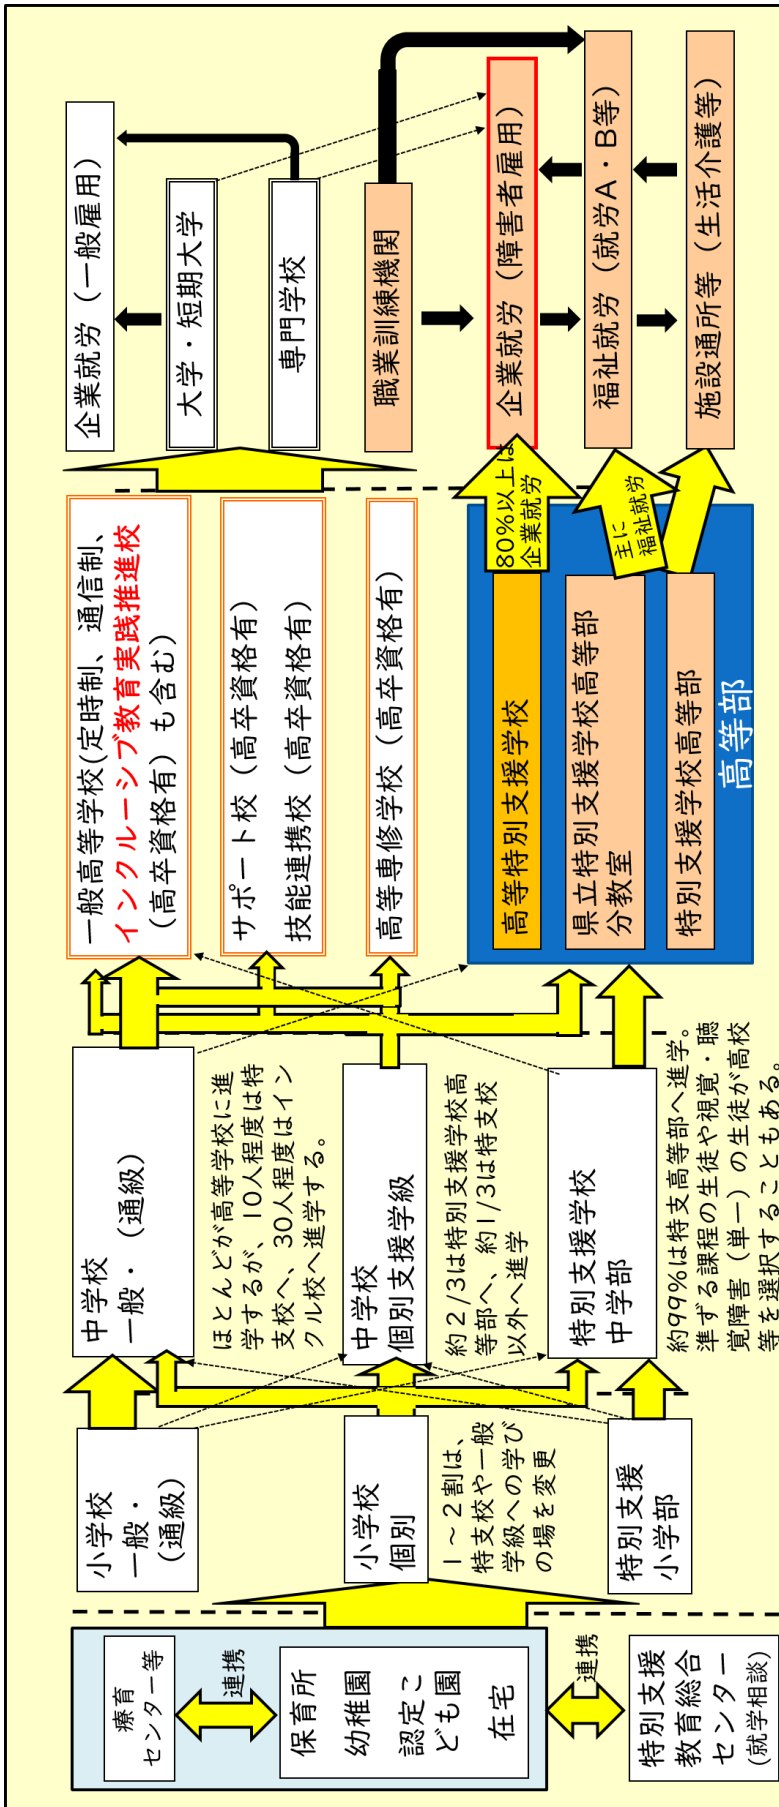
企業就労（一般雇用）

大学・短期大学

専門学校

職業訓練機関

企業就労（障害者雇用）

福祉就労（就労A・B等）

施設通所等（生活介護等）

一般高等学校(定時制、通信制、インクルーシブ教育実践推進校（高卒資格有）も含む)

サポート校（高卒資格有）

技能連携校（高卒資格有）

高等専修学校（高卒資格有）

80%以上は企業就労

主に福祉就労

高等特別支援学校

県立特別支援学校高等部分教室

特別支援学校高等部

高等部

中学校 一般・（通級）

ほとんどが高等学校に進学するが、10人程度は特支校へ、30人程度はインクル校へ進学する。

中学校 個別支援学級

約2/3は特別支援学校高等部へ、約1/3は特支校以外へ進学

特別支援学校 中学部

約99%は特支高等部へ進学。準ずる課程の生徒や視覚・聴覚障害（単一）の生徒が高校等を選択することもある。

小学校 一般・（通級）

小学校 個別

1～2割は、特支校や一般学級への学びの場を変更

特別支援 小学部

療育センター等

連携

保育所 幼稚園 認定こども園 在宅

連携

特別支援教育総合センター（就学相談）